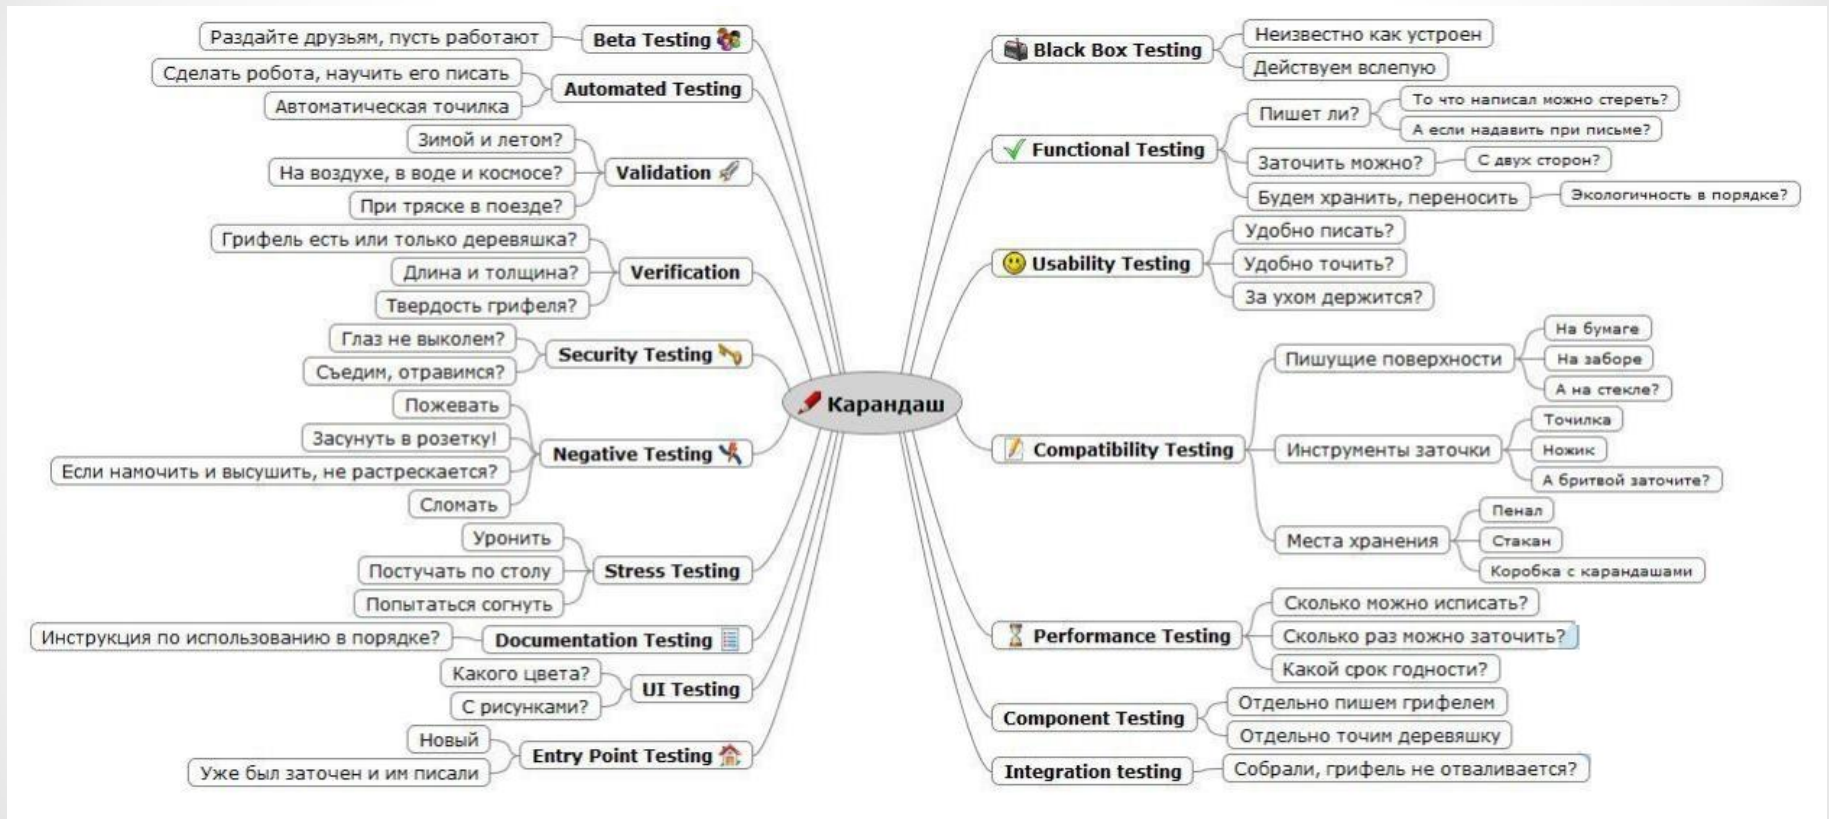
Карандаш

Beta Testing
Раздайте друзьям, пусть работают

Automated Testing
Сделать робота, научить его писать
Автоматическая точилка

Validation
Зимой и летом?
На воздухе, в воде и космосе?
При тряске в поезде?

Verification
Грифель есть или только деревяшка?
Длина и толщина?
Твердость грифеля?

Security Testing
Глаз не выколем?
Съедим, отравимся?

Negative Testing
Пожевать
Засунуть в розетку!
Если намочить и высушить, не растрескается?
Сломать

Stress Testing
Уронить
Постучать по столу
Попытаться согнуть

Documentation Testing
Инструкция по использованию в порядке?

UI Testing
Какого цвета?
С рисунками?

Entry Point Testing
Новый
Уже был заточен и им писали

Black Box Testing
Неизвестно как устроен
Действуем вслепую

Functional Testing
Пишет ли?
То что написал можно стереть?
А если надавить при письме?
Заточить можно?
С двух сторон?
Будем хранить, переносить
Экологичность в порядке?

Usability Testing
Удобно писать?
Удобно точить?
За ухом держится?

Compatibility Testing
Пишущие поверхности
На бумаге
На заборе
А на стекле?
Инструменты заточки
Точилка
Ножик
А бритвой заточите?
Места хранения
Пенал
Стакан
Коробка с карандашами

Performance Testing
Сколько можно исписать?
Сколько раз можно заточить?
Какой срок годности?

Component Testing
Отдельно пишем грифелем
Отдельно точим деревяшку

Integration testing
Собрали, грифель не отваливается?